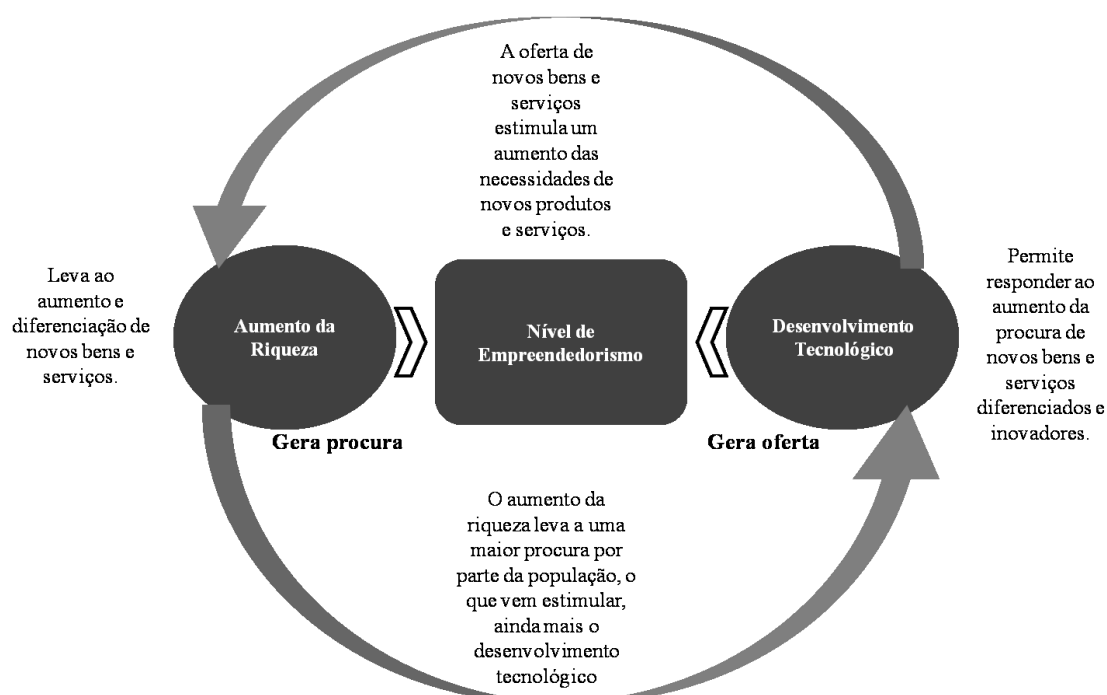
A oferta de novos bens e serviços estimula um aumento das necessidades de novos produtos e serviços.

Leva ao aumento e diferenciação de novos bens e serviços.

Aumento da Riqueza

Nível de Empreendedorismo

Desenvolvimento Tecnológico

Permite responder ao aumento da procura de novos bens e serviços diferenciados e inovadores.

Gera procura

Gera oferta

O aumento da riqueza leva a uma maior procura por parte da população, o que vem estimular, ainda mais o desenvolvimento tecnológico